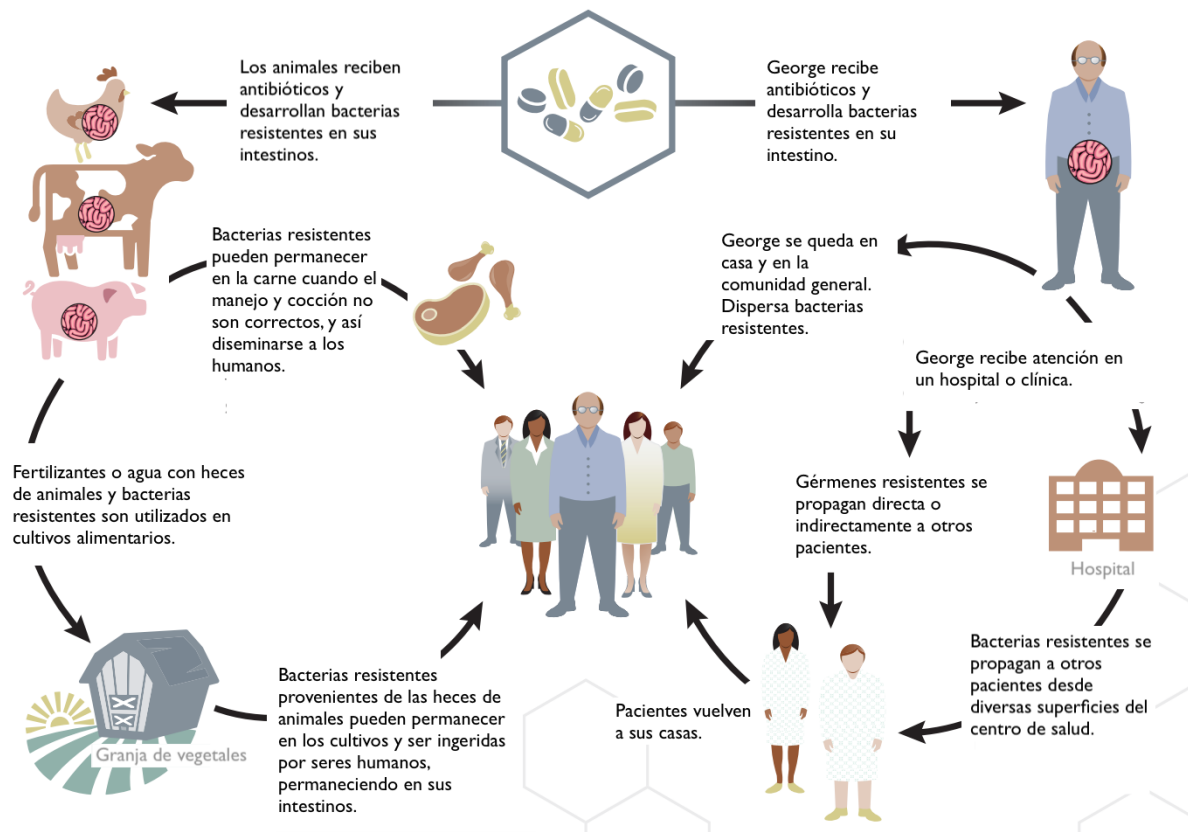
Los animales reciben antibióticos y desarrollan bacterias resistentes en sus intestinos.

George recibe antibióticos y desarrolla bacterias resistentes en su intestino.

Bacterias resistentes pueden permanecer en la carne cuando el manejo y cocción no son correctos, y así diseminarse a los humanos.

George se queda en casa y en la comunidad general. Dispersa bacterias resistentes.

George recibe atención en un hospital o clínica.

Fertilizantes o agua con heces de animales y bacterias resistentes son utilizados en cultivos alimentarios.

Gérmenes resistentes se propagan directa o indirectamente a otros pacientes.

Hospital

Granja de vegetales

Bacterias resistentes provenientes de las heces de animales pueden permanecer en los cultivos y ser ingeridas por seres humanos, permaneciendo en sus intestinos.

Pacientes vuelven a sus casas.

Bacterias resistentes se propagan a otros pacientes desde diversas superficies del centro de salud.